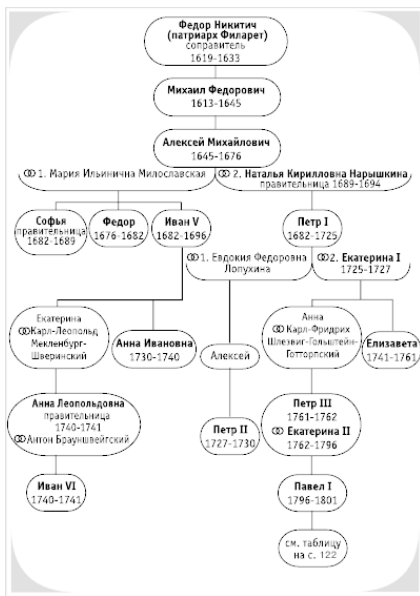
Федор Никитич (патриарх Филарет)
соправитель
1619-1633

Михаил Федорович
1613-1645

Алексей Михайлович
1645-1676

ↀ 1. Мария Ильинична Милославская

ↀ 2. Наталья Кирилловна Нарышкина
правительница 1689-1694

Софья
правительница
1682-1689

Федор
1676-1682

Иван V
1682-1696

Петр I
1682-1725

ↀ 1. Евдокия Федоровна Лопухина

ↀ 2. Екатерина I
1725-1727

Екатерина
ↀ Карл-Леопольд Мекленбург-Шверинский

Анна Ивановна
1730-1740

Алексей

Анна
ↀ Карл-Фридрих Шлезвиг-Гольштейн-Готторпский

Елизавета
1741-1761

Анна Леопольдовна
правительница
1740-1741
ↀ Антон Брауншвейгский

Петр II
1727-1730

Петр III
1761-1762
ↀ Екатерина II
1762-1796

Иван VI
1740-1741

Павел I
1796-1801

см. таблицу на с. 122